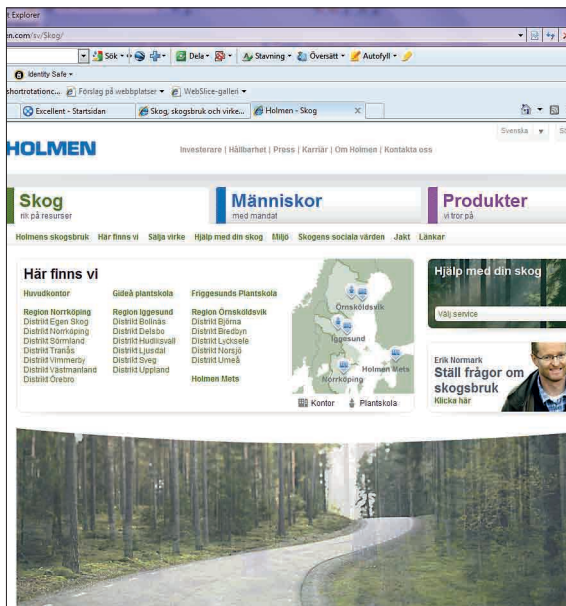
t Explorer
n.com/sv/Skog/

Sök • Dela • Stavning • Översätt • Autofyll •

Identity Safe •

shortrotationc... Förslag på webbplatser • WebSlice-galleri •

Excellent - Startsidan | Skog, skogsbruk och virke... | Holmen - Skog

Svenska

HOLMEN

Investerare | Hållbarhet | Press | Karriär | Om Holmen | Kontakta oss

Skog
rik på resurser

Människor
med mandat

Produkter
vi tror på

Holmens skogsbruk | Här finns vi | Sälja virke | Hjälp med din skog | Miljö | Skogens sociala värden | Jakt | Länkar

Här finns vi

Huvudkontor

Region Norrköping
Distrikt Egen Skog
Distrikt Norrköping
Distrikt Sörmland
Distrikt Tranås
Distrikt Vimmerby
Distrikt Västmanland
Distrikt Örebro

Gideå plantskola

Region Iggesund
Distrikt Bollnäs
Distrikt Delsbo
Distrikt Hudiksvall
Distrikt Ljusdal
Distrikt Sveg
Distrikt Uppland

Friggesunds Plantskola

Region Örnsköldsvik
Distrikt Björna
Distrikt Bredbyn
Distrikt Lycksele
Distrikt Norsjö
Distrikt Umeå

Holmen Mets

Örnsköldsvik
Iggesund
Holmen Mets
Norrköping

Kontor | Plantskola

Hjälp med din skog

Välj service

Erik Normark
Ställ frågor om skogsbruk
Klicka här